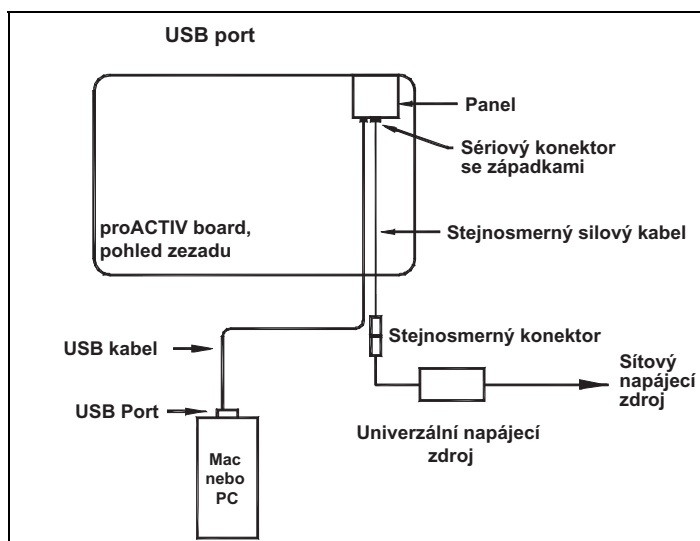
USB port

Panel

Sériový konektor se západkami

proACTIV board, pohled zezadu

Stejnosmerný silový kabel

Stejnosmerný konektor

USB kabel

Sítový napájecí zdroj

USB Port

Univerzální napájecí zdroj

Mac nebo PC